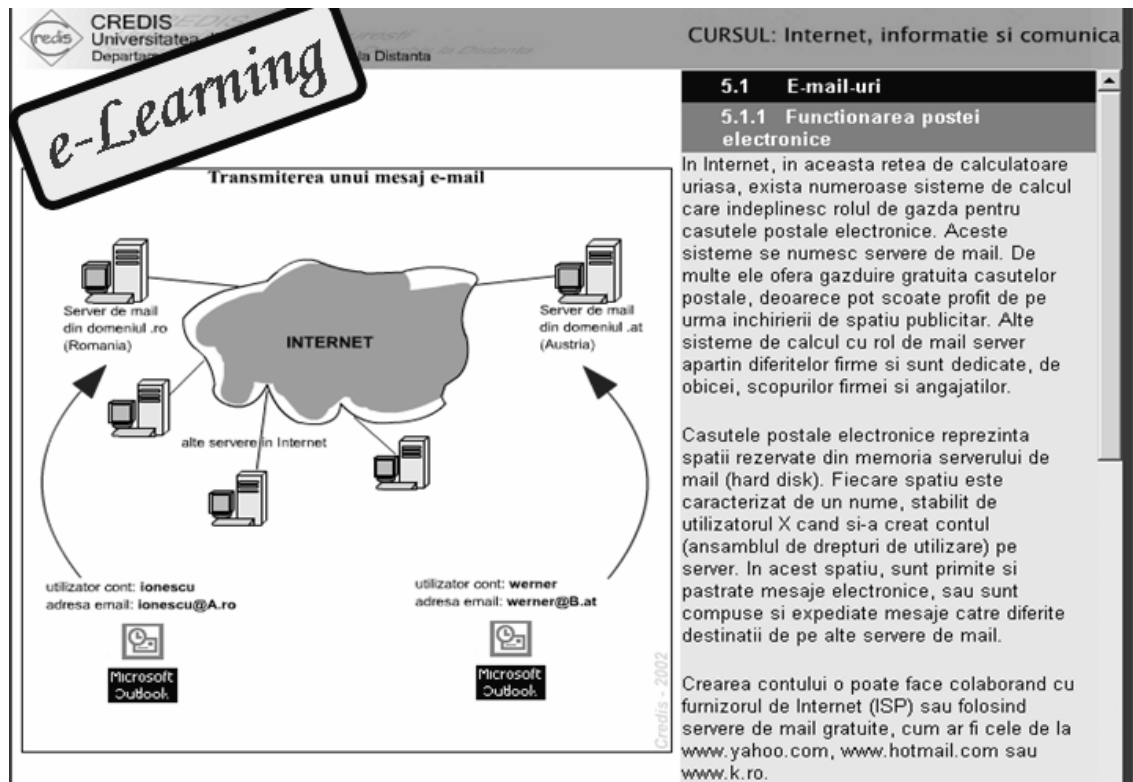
credis CREDIS
Universitatea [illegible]
Departa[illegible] la Distanta

e-Learning

CURSUL: Internet, informatie si comunica

5.1 E-mail-uri

5.1.1 Functionarea postei electronice

In Internet, in aceasta retea de calculatoare uriasa, exista numeroase sisteme de calcul care indeplinesc rolul de gazda pentru casutele postale electronice. Aceste sisteme se numesc servere de mail. De multe ele ofera gazduire gratuita casutelor postale, deoarece pot scoate profit de pe urma inchirierii de spatiu publicitar. Alte sisteme de calcul cu rol de mail server apartin diferitelor firme si sunt dedicate, de obicei, scopurilor firmei si angajatilor.

Casutele postale electronice reprezinta spatii rezervate din memoria serverului de mail (hard disk). Fiecare spatiu este caracterizat de un nume, stabilit de utilizatorul X cand si-a creat contul (ansamblul de drepturi de utilizare) pe server. In acest spatiu, sunt primite si pastrate mesaje electronice, sau sunt compuse si expediate mesaje catre diferite destinatii de pe alte servere de mail.

Crearea contului o poate face colaborand cu furnizorul de Internet (ISP) sau folosind servere de mail gratuite, cum ar fi cele de la www.yahoo.com, www.hotmail.com sau www.k.ro.

Transmiterea unui mesaj e-mail

Server de mail din domeniul .ro (Romania)

INTERNET

Server de mail din domeniul .at (Austria)

alte servere in Internet

utilizator cont: ionescu
adresa email: ionescu@A.ro

utilizator cont: werner
adresa email: werner@B.at

Microsoft Outlook

Microsoft Outlook

Credis - 2002